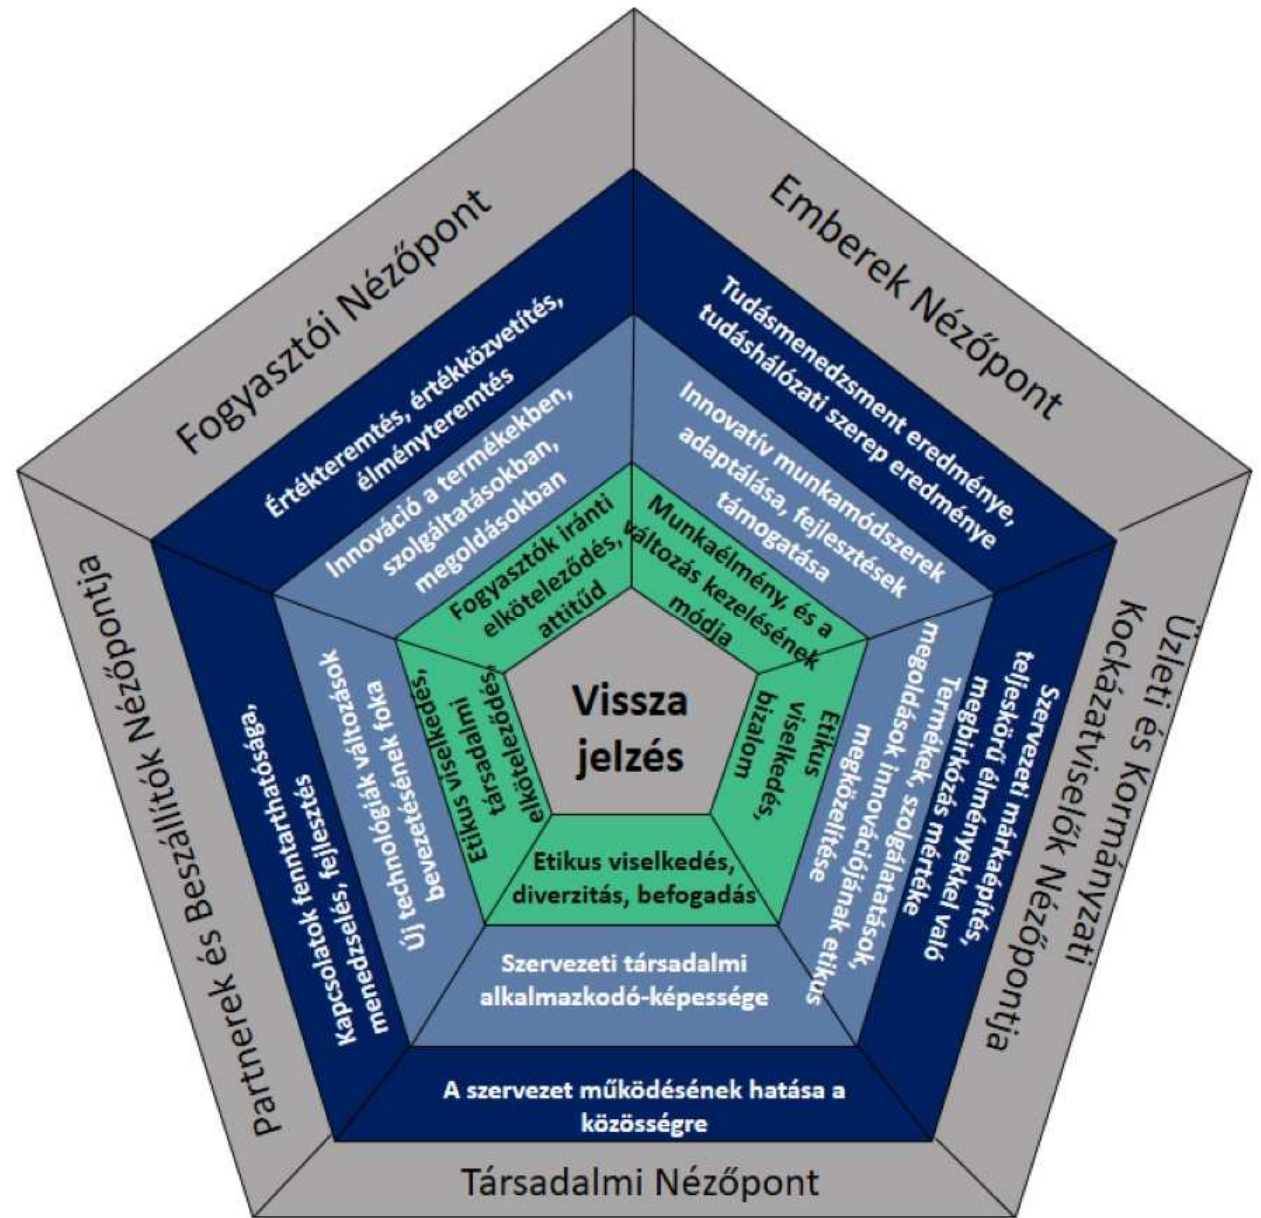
Fogyasztói Nézőpont

Emberek Nézőpont

Üzleti és Kormányzati Kockázatviselők Nézőpontja

Társadalmi Nézőpont

Partnerek és Beszállítók Nézőpontja

Értékteremtés, értékközvetítés, élményteremtés

Tudásmenedzsment eredménye, tudáshálózati szerep eredménye

Szervezeti márkaépítés, teljeskörű élményekkel való megbirkózás mértéke

A szervezet működésének hatása a közösségre

Kapcsolatok fenntarthatósága, menedzselés, fejlesztés

Innováció a termékekben, szolgáltatásokban, megoldásokban

Innovatív munkamódszerek adaptálása, fejlesztések támogatása

Termékek, szolgáltatások, megoldások innovációjának etikus megközelítése

Szervezeti társadalmi alkalmazkodó-képessége

Új technológiák változások bevezetésének foka

Fogyasztók iránti elköteleződés, attitűd

Munkaélmény, és a változás kezelésének módja

Etikus viselkedés, bizalom

Etikus viselkedés, diverzitás, befogadás

Etikus viselkedés, társadalmi elköteleződés

Vissza jelzés